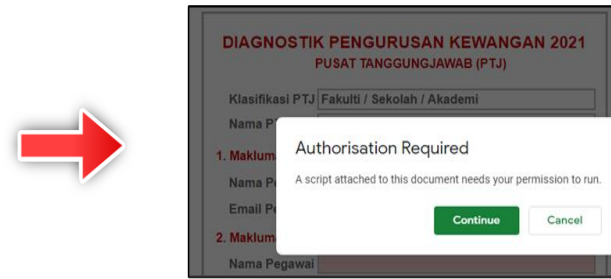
DIAGNOSTIK PENGURUSAN KEWANGAN 2021
PUSAT TANGGUNGJAWAB (PTJ)

Klasifikasi PTJ Fakulti / Sekolah / Akademi

Nama P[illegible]

1. Maklum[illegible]

Nama P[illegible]

Email P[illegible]

2. Maklum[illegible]

Nama Pegawai

Authorisation Required

A script attached to this document needs your permission to run.

Continue

Cancel